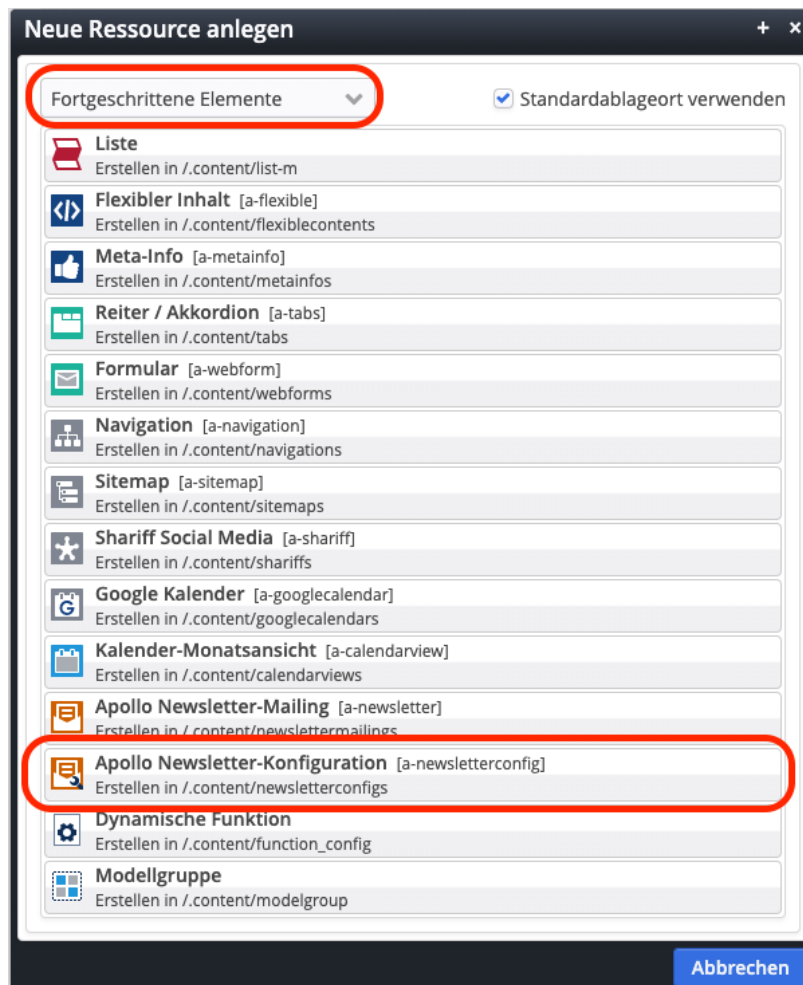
Neue Ressource anlegen

+ ×

Fortgeschrittene Elemente

Standardablageort verwenden

Liste
Erstellen in /.content/list-m

Flexibler Inhalt [a-flexible]
Erstellen in /.content/flexiblecontents

Meta-Info [a-metainfo]
Erstellen in /.content/metainfos

Reiter / Akkordion [a-tabs]
Erstellen in /.content/tabs

Formular [a-webform]
Erstellen in /.content/webforms

Navigation [a-navigation]
Erstellen in /.content/navigations

Sitemap [a-sitemap]
Erstellen in /.content/sitemaps

Shariff Social Media [a-shariff]
Erstellen in /.content/shariffs

Google Kalender [a-googlecalendar]
Erstellen in /.content/googlecalendars

Kalender-Monatsansicht [a-calendarview]
Erstellen in /.content/calendarviews

Apollo Newsletter-Mailing [a-newsletter]
Erstellen in /.content/newslettermailings

Apollo Newsletter-Konfiguration [a-newsletterconfig]
Erstellen in /.content/newsletterconfigs

Dynamische Funktion
Erstellen in /.content/function_config

Modellgruppe
Erstellen in /.content/modelgroup

Abbrechen